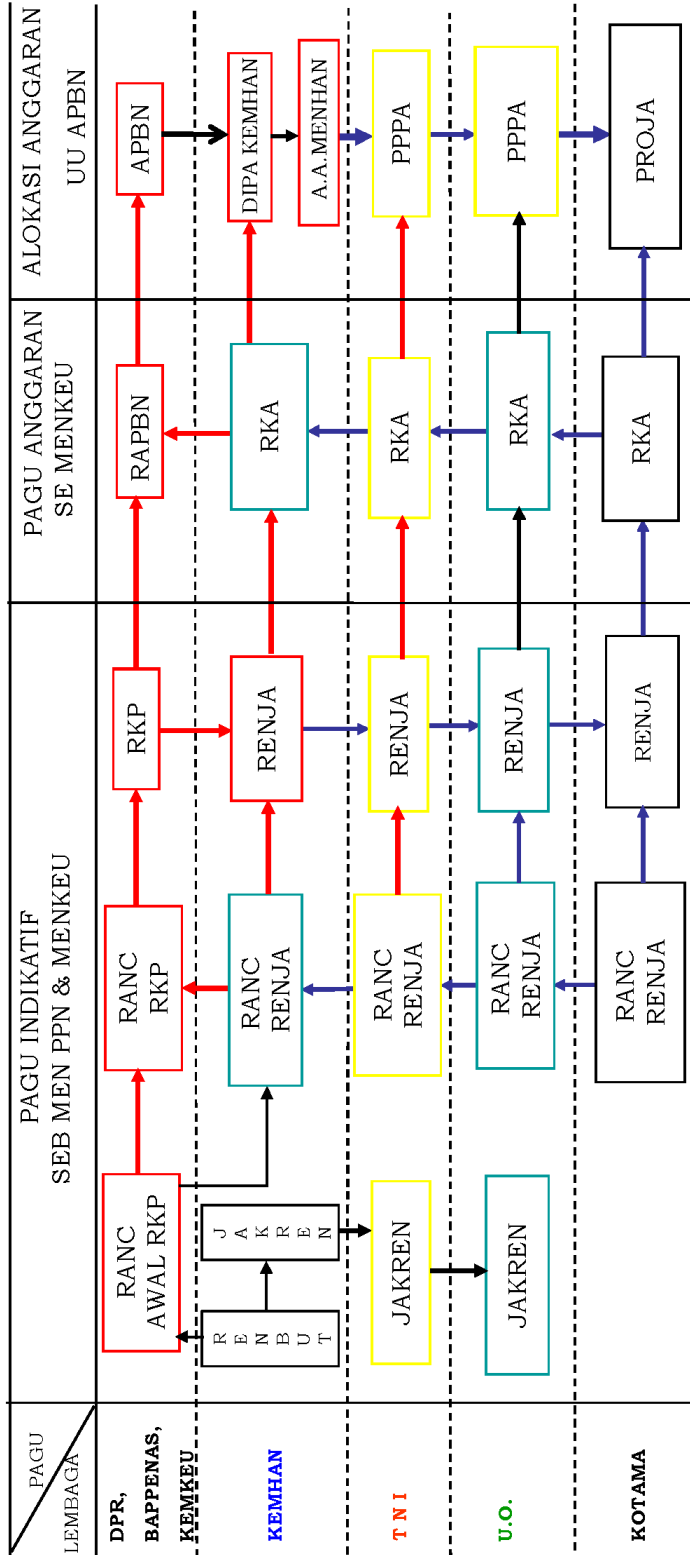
PAGU
LEMBAGA

DPR, BAPPENAS, KEMKEU

KEMHAN

T N I

U.O.

KOTAMA

PAGU INDIKATIF
SEB MEN PPN & MENKEU

PAGU ANGGARAN
SE MENKEU

ALOKASI ANGGARAN
UU APBN

RANC AWAL RKP

RANC RKP

RKP

RAPBN

APBN

RENBUT

JAKREN

RANC RENJA

RENJA

RKA

DIPA KEMHAN

A.A.MENHAN

JAKREN

RANC RENJA

RENJA

RKA

PPPA

JAKREN

RANC RENJA

RENJA

RKA

PPPA

RANC RENJA

RENJA

RKA

PROJA